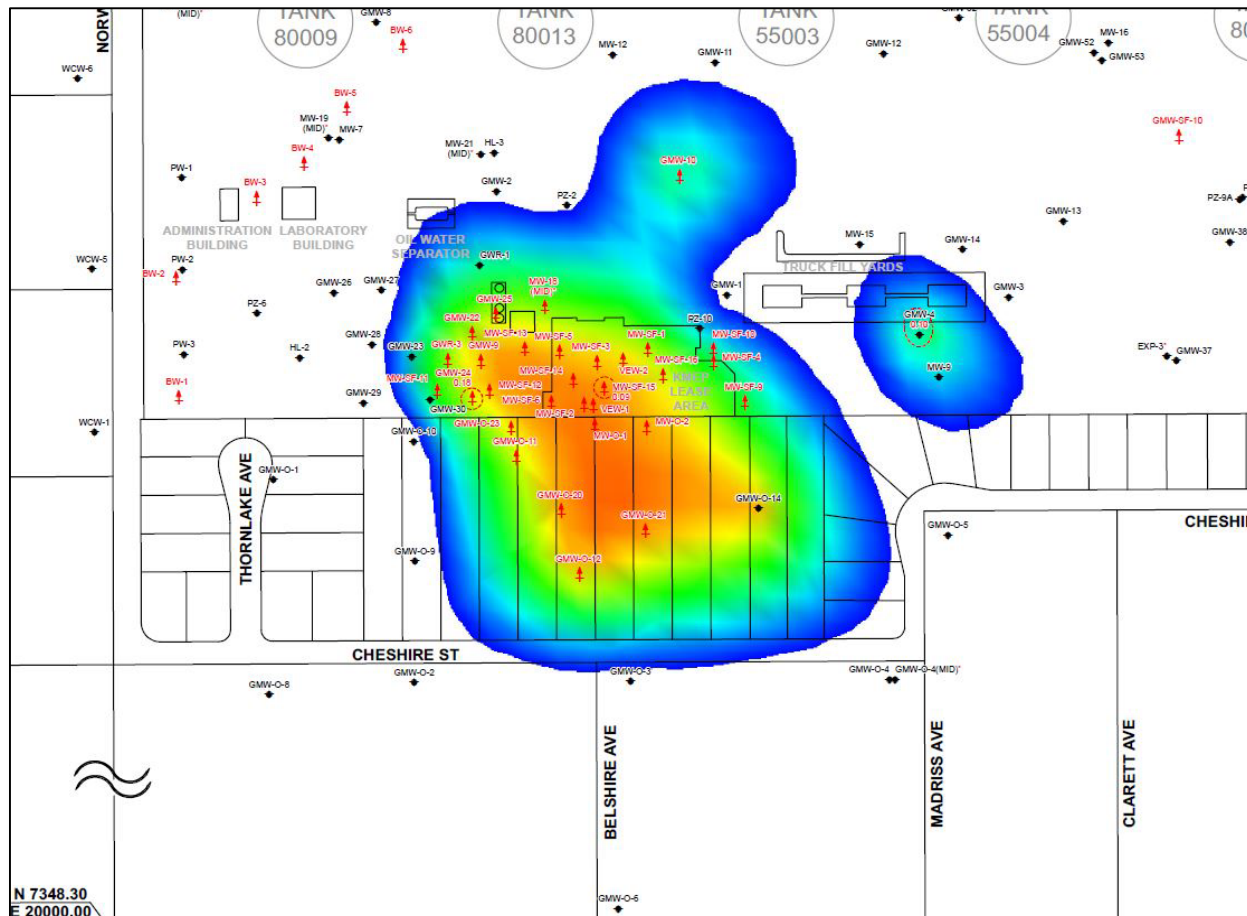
NORW
(MID)*
TANK 80009
GMW-8
BW-6
TANK 80013
MW-12
GMW-11
TANK 55003
GMW-12
TANK 55004
GMW-52
MW-16
GMW-53
80
WCW-6
BW-5
MW-19 (MID)*
MW-7
BW-4
MW-21 (MID)*
HL-3
GMW-10
GMW-SF-10
PW-1
BW-3
GMW-2
PZ-2
ADMINISTRATION BUILDING
LABORATORY BUILDING
OIL WATER SEPARATOR
GMW-13
PZ-9A
GMW-38
WCW-5
PW-2
BW-2
GWR-1
MW-15
GMW-14
TRUCK FILL YARDS
GMW-26
GMW-27
MW-18 (MID)*
GMW-25
GMW-1
GMW-3
PZ-6
GMW-22
PZ-10
GMW-4 0.10
GMW-28
GWR-3
MW-SF-13
MW-SF-5
MW-SF-3
MW-SF-1
MW-SF-18
PW-3
HL-2
GMW-23
GMW-9
MW-SF-16
MW-SF-4
EXP-3*
GMW-37
GMW-24 0.18
MW-SF-14
VEW-2
MW-9
BW-1
MW-SF-11
MW-SF-12
MW-SF-15 0.09
KNEP LEASE AREA
MW-SF-9
GMW-29
GMW-30
MW-SF-6
MW-SF-2
VEW-1
WCW-1
GMW-O-23
MW-O-2
GMW-O-10
MW-O-1
GMW-O-11
GMW-O-1
THORNLAKE AVE
GMW-O-20
GMW-O-14
GMW-O-21
GMW-O-5
CHESHI
GMW-O-9
GMW-O-12
CHESHIRE ST
GMW-O-2
GMW-O-3
GMW-O-4
GMW-O-4(MID)*
GMW-O-8
BELSHIRE AVE
MADRISS AVE
CLARETT AVE
N 7348.30
E 20000.00
GMW-O-6